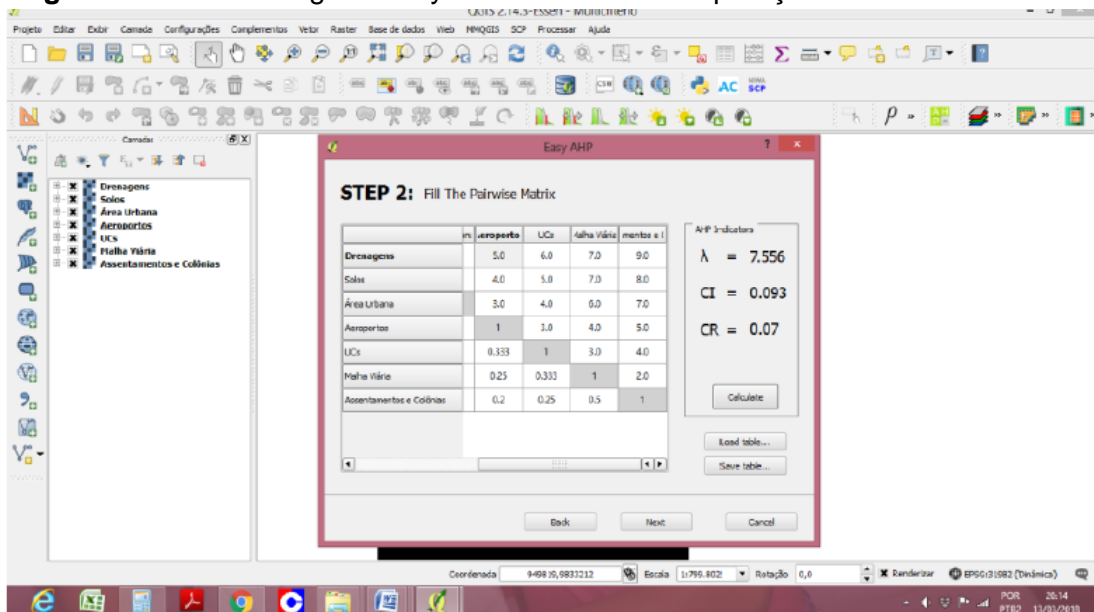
QGIS 2.14.3-Essen - Multicritério

Projeto Editar Exibir Camada Configurações Complementos Vetor Raster Base de dados Web MMQGIS SCP Processar Ajuda

Camadas

Drenagens
Solos
Área Urbana
Aeroportos
UCs
Malha Viária
Assentamentos e Colônias

Easy AHP

STEP 2: Fill The Pairwise Matrix

| | ... | Aeroporto | UCs | Malha Viária | mentos e ( |
|---|---|---|---|---|---|
| Drenagens | | 5.0 | 6.0 | 7.0 | 9.0 |
| Solos | | 4.0 | 5.0 | 7.0 | 8.0 |
| Área Urbana | | 3.0 | 4.0 | 6.0 | 7.0 |
| Aeroportos | | 1 | 3.0 | 4.0 | 5.0 |
| UCs | | 0.333 | 1 | 3.0 | 4.0 |
| Malha Viária | | 0.25 | 0.333 | 1 | 2.0 |
| Assentamentos e Colônias | | 0.2 | 0.25 | 0.5 | 1 |

AHP Indicators

$\lambda = 7.556$

$CI = 0.093$

$CR = 0.07$

Calculate

Load table...

Save table...

Back Next Cancel

Coordenada 94989,9833212 Escala 1:799.802 Rotação 0,0 Renderizar EPSG:31982 (Dinâmico)

POR PTB2 26:14 13/03/2018